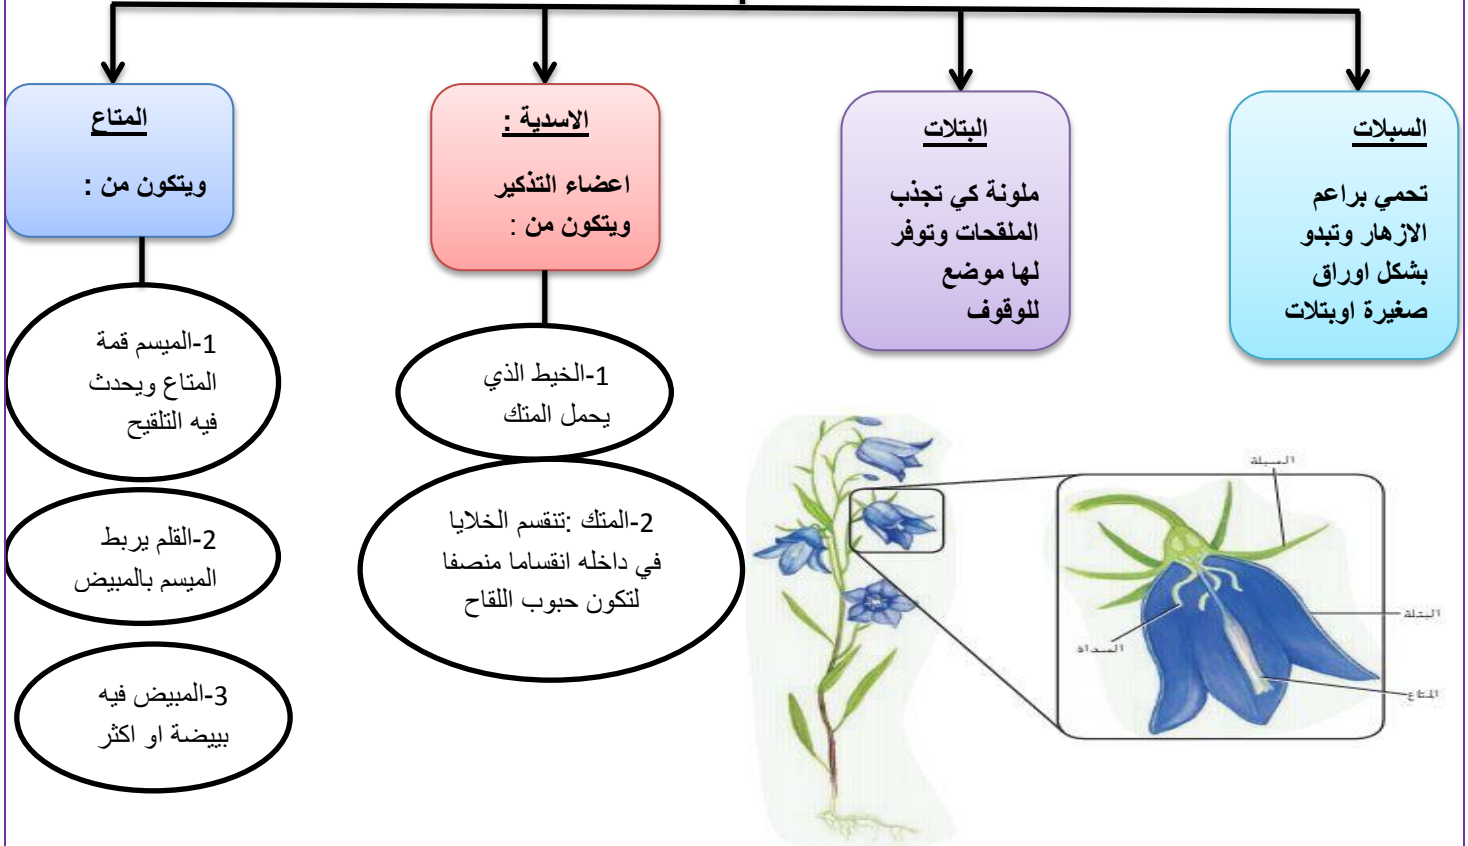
السبلات
تحمي براعم الازهار وتبدو بشكل اوراق صغيرة اوبتلات

البتلات
ملونة كي تجذب الملقحات وتوفر لها موضع للوقوف

الاسدية :
اعضاء التذكير ويتكون من :

المتاع
ويتكون من :

1-الميسم قمة المتاع ويحدث فيه التلقيح

2-القلم يربط الميسم بالمبيض

3-المبيض فيه بييضة او اكثر

1-الخيط الذي يحمل المتك

2-المتك :تنقسم الخلايا في داخله انقساما منصفا لتكون حبوب اللقاح

السبلة
البتلة
السداة
المتاع